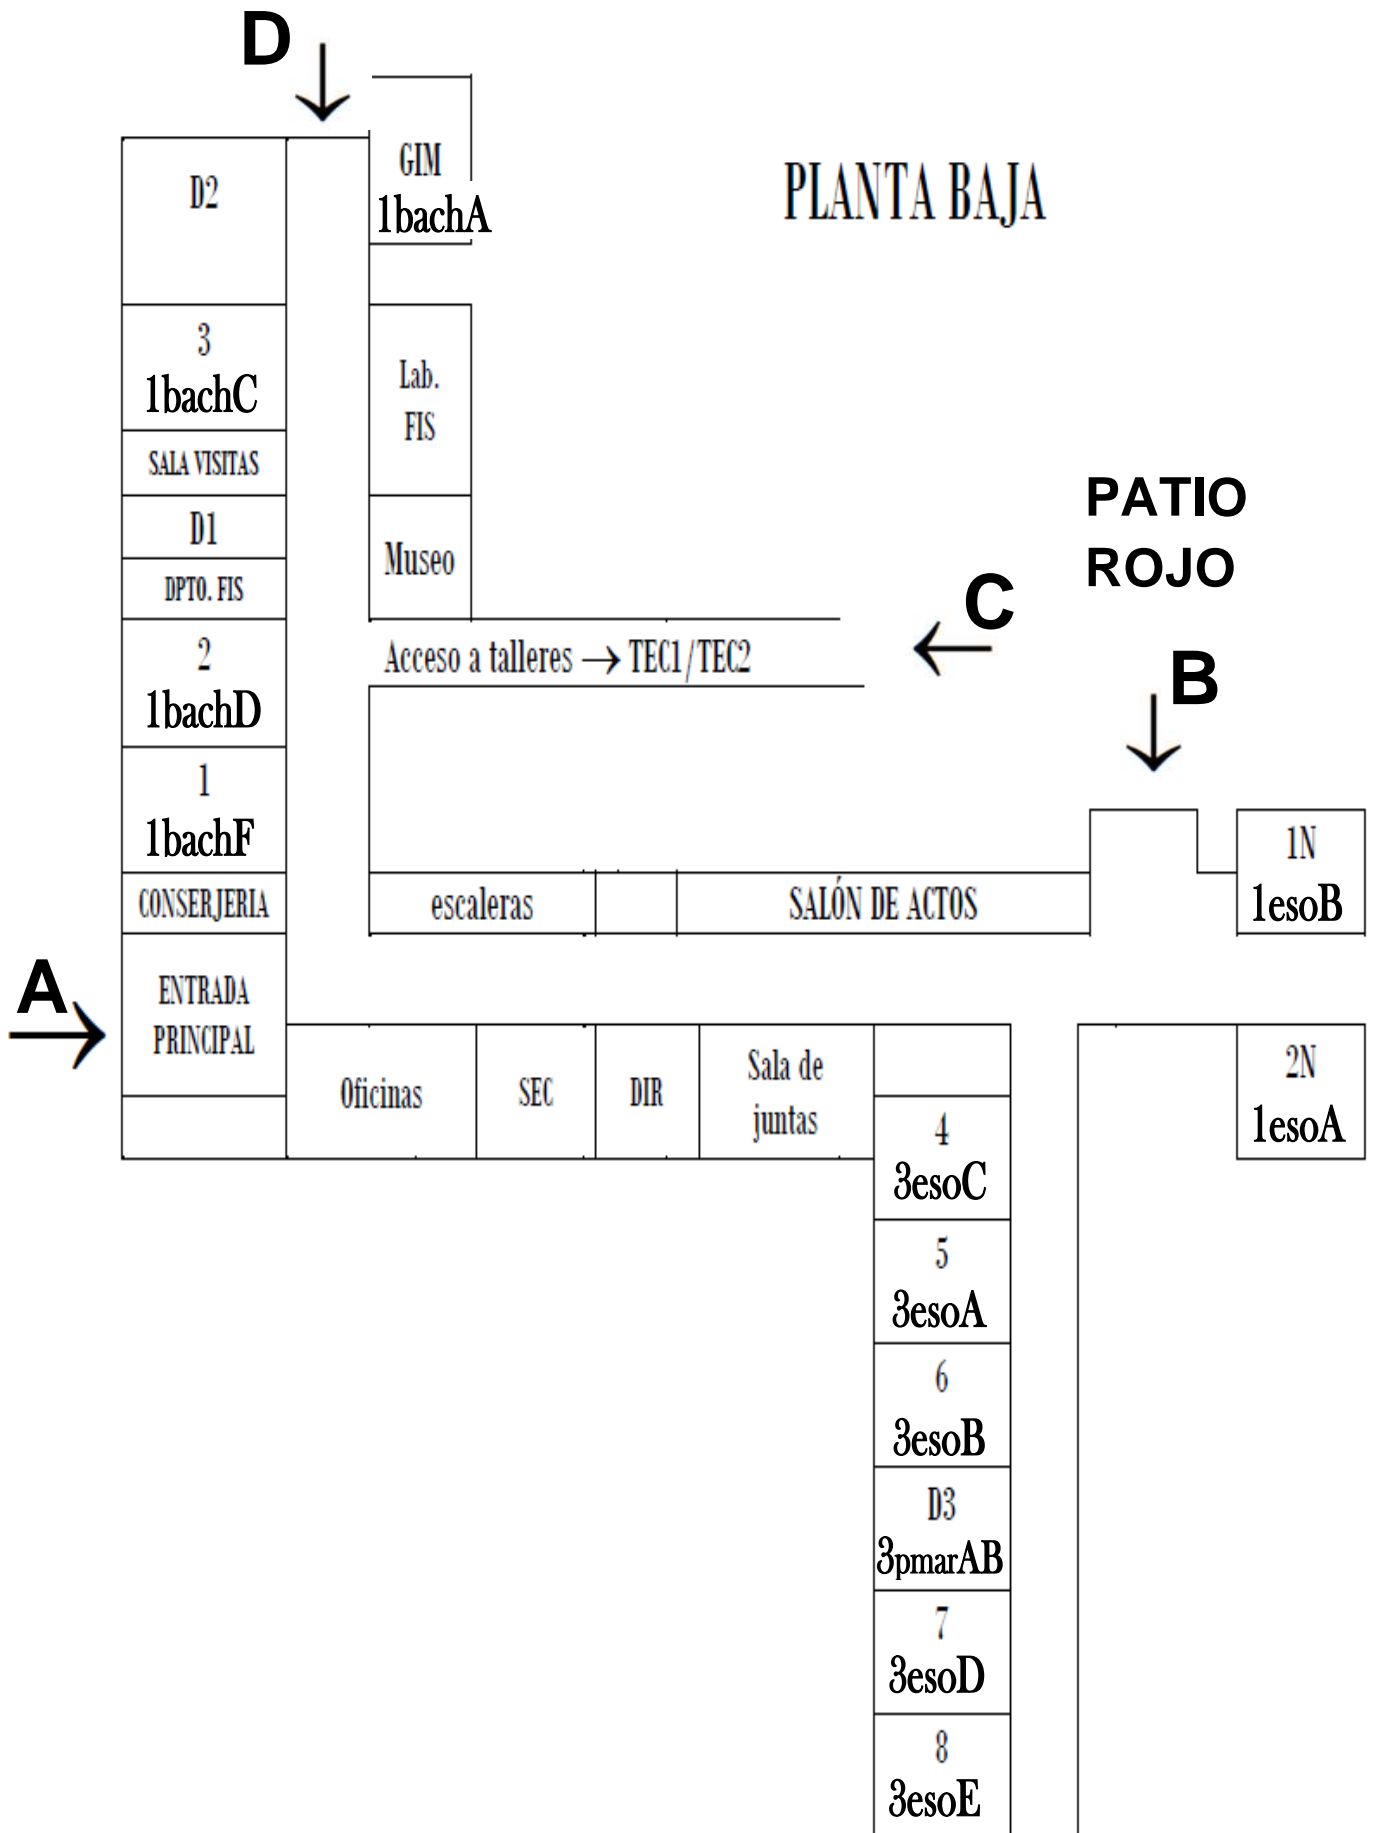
D

GIM
1bachA

PLANTA BAJA

D2

3
1bachC

SALA VISITAS

D1

DPTO. FIS

Lab.
FIS

Museo

PATIO
ROJO

C

Acceso a talleres → TEC1/TEC2

2
1bachD

B

1
1bachF

1N
1esoB

CONSERJERIA

escaleras

SALÓN DE ACTOS

A

ENTRADA
PRINCIPAL

Oficinas

SEC

DIR

Sala de
juntas

2N
1esoA

4
3esoC

5
3esoA

6
3esoB

D3
3pmarAB

7
3esoD

8
3esoE